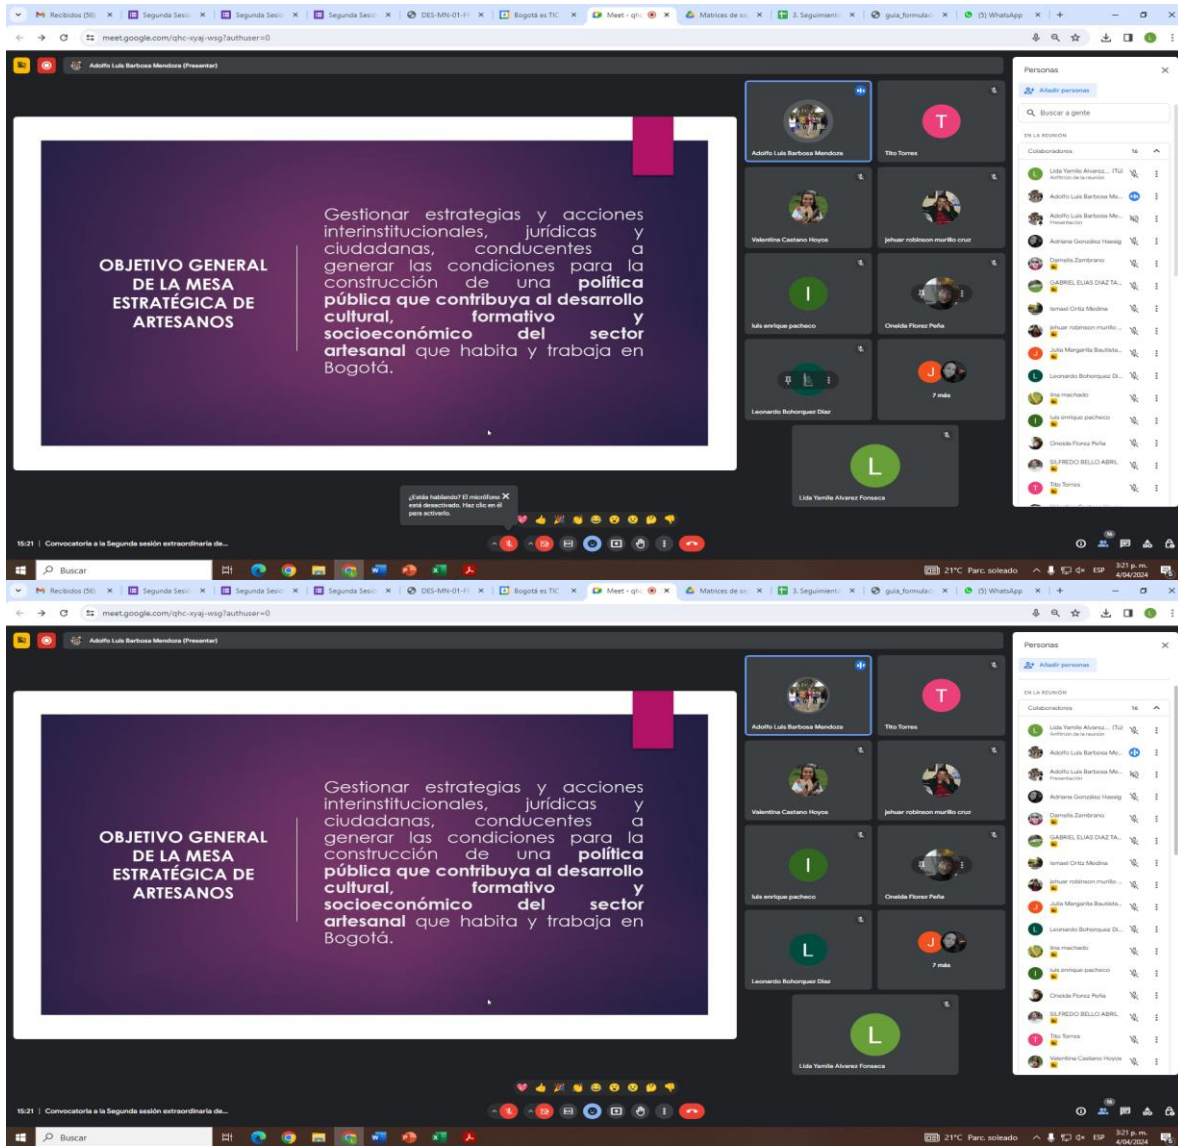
Recibidos (56) | Segunda Sesió | Segunda Sesió | Segunda Sesió | DES-MN-01-F | Bogotá es TIC | Meet - qhc | Matrices de se | 3. Seguimient | guia_formulac | (5) WhatsApp

meet.google.com/qhc-xyaj-wsg?authuser=0

Adolfo Luis Barbosa Mendoza (Presentar)

OBJETIVO GENERAL DE LA MESA ESTRATÉGICA DE ARTESANOS

Gestionar estrategias y acciones interinstitucionales, jurídicas y ciudadanas, conducentes a generar las condiciones para la construcción de una política pública que contribuya al desarrollo cultural, formativo y socioeconómico del sector artesanal que habita y trabaja en Bogotá.

Adolfo Luis Barbosa Mendoza
Tito Torres
Valentina Castano Hoyos
jehuar robinson murillo cruz
luis enrique pacheco
Oneida Florez Peña
Leonardo Bohorquez Diaz
7 más
Lida Yamile Alvarez Fonseca

Personas
Añadir personas
Buscar a gente
EN LA REUNIÓN
Colaboradores 16
Lida Yamile Alvarez... (Tú)
Anfitrión de la reunión
Adolfo Luis Barbosa Me...
Adolfo Luis Barbosa Me...
Presentación
Adriana Gonzalez Hassig
Damelis Zambrano
GABRIEL ELIAS DIAZ TA...
Ismael Ortiz Medina
jehuar robinson murillo ...
Julia Margarita Bautista...
Leonardo Bohorquez Di...
lina machado
luis enrique pacheco
Oneida Florez Peña
SILFREDO BELLO ABRIL
Tito Torres

¿Estás hablando? El micrófono está desactivado. Haz clic en el para activarlo.

15:21 | Convocatoria a la Segunda sesión extraordinaria de...

Buscar
21°C Parc. soleado ESP 3:21 p. m. 4/04/2024

Recibidos (56) | Segunda Sesió | Segunda Sesió | Segunda Sesió | DES-MN-01-F | Bogotá es TIC | Meet - qhc | Matrices de se | 3. Seguimient | guia_formulac | (5) WhatsApp

meet.google.com/qhc-xyaj-wsg?authuser=0

Adolfo Luis Barbosa Mendoza (Presentar)

OBJETIVO GENERAL DE LA MESA ESTRATÉGICA DE ARTESANOS

Gestionar estrategias y acciones interinstitucionales, jurídicas y ciudadanas, conducentes a generar las condiciones para la construcción de una política pública que contribuya al desarrollo cultural, formativo y socioeconómico del sector artesanal que habita y trabaja en Bogotá.

Adolfo Luis Barbosa Mendoza
Tito Torres
Valentina Castano Hoyos
jehuar robinson murillo cruz
luis enrique pacheco
Oneida Florez Peña
Leonardo Bohorquez Diaz
7 más
Lida Yamile Alvarez Fonseca

Personas
Añadir personas
EN LA REUNIÓN
Colaboradores 16
Lida Yamile Alvarez... (Tú)
Anfitrión de la reunión
Adolfo Luis Barbosa Me...
Adolfo Luis Barbosa Me...
Presentación
Adriana Gonzalez Hassig
Damelis Zambrano
GABRIEL ELIAS DIAZ TA...
Ismael Ortiz Medina
jehuar robinson murillo ...
Julia Margarita Bautista...
Leonardo Bohorquez Di...
lina machado
luis enrique pacheco
Oneida Florez Peña
SILFREDO BELLO ABRIL
Tito Torres
Valentina Castano Hoyos

15:21 | Convocatoria a la Segunda sesión extraordinaria de...

Buscar
21°C Parc. soleado ESP 3:21 p. m. 4/04/2024